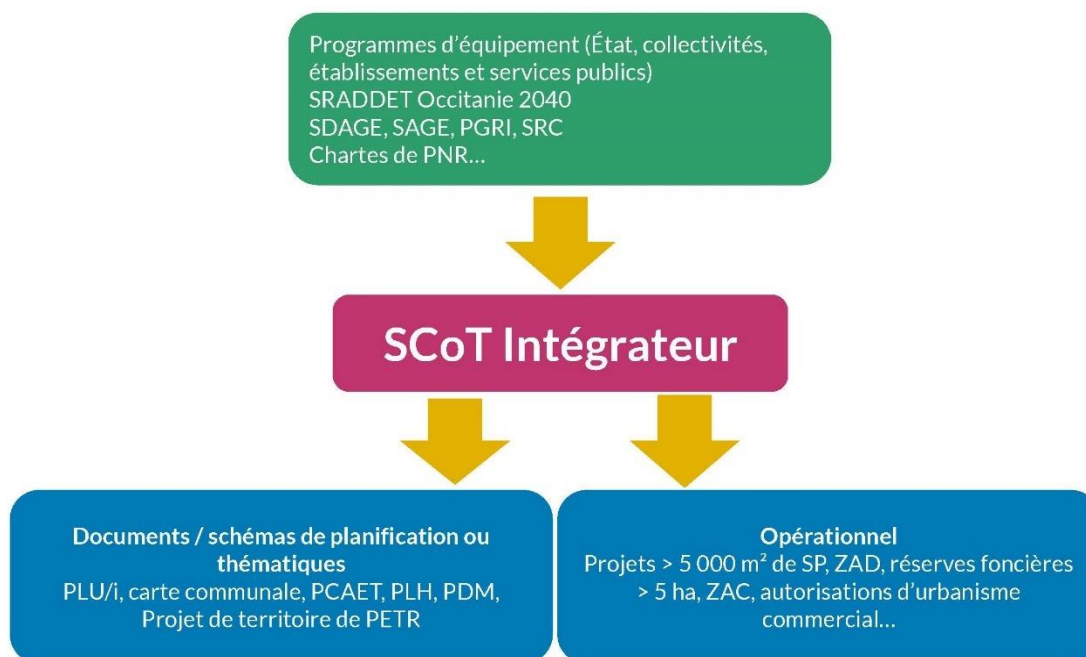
Programmes d'équipement (État, collectivités, établissements et services publics)
SRADDET Occitanie 2040
SDAGE, SAGE, PGRI, SRC
Chartes de PNR…

SCoT Intégrateur

Documents / schémas de planification ou thématiques
PLU/i, carte communale, PCAET, PLH, PDM, Projet de territoire de PETR

Opérationnel
Projets > 5 000 m² de SP, ZAD, réserves foncières > 5 ha, ZAC, autorisations d'urbanisme commercial…